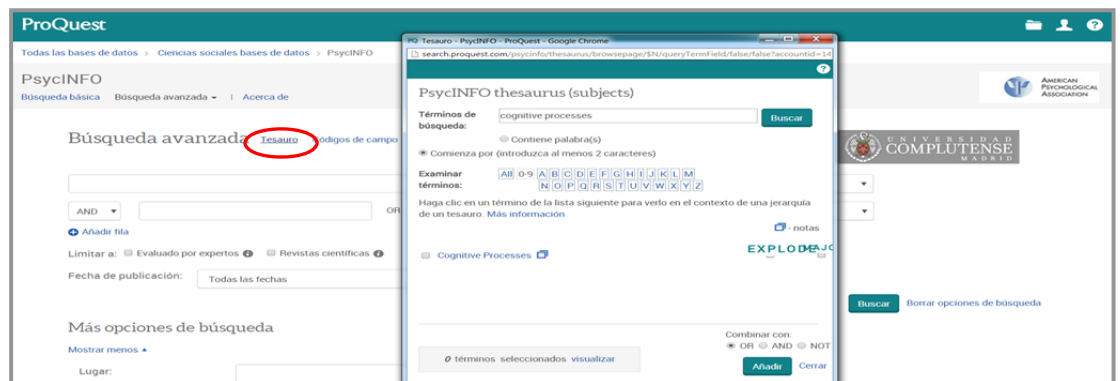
ProQuest

Todas las bases de datos > Ciencias sociales bases de datos > PsycINFO

PsycINFO

Búsqueda básica   Búsqueda avanzada ▾   |   Acerca de

AMERICAN PSYCHOLOGICAL ASSOCIATION

Búsqueda avanzada   Tesauro   Códigos de campo

UNIVERSIDAD COMPLUTENSE MADRID

AND ▾

OR

Añadir fila

Limitar a: Evaluado por expertos   Revistas científicas

Fecha de publicación: Todas las fechas

Buscar   Borrar opciones de búsqueda

Más opciones de búsqueda

Mostrar menos ▴

Lugar:

Tesauro - PsycINFO - ProQuest - Google Chrome

search.proquest.com/psycinfo/thesaurus/browsepage/$N/queryTermField/false/false?accountid=14

PsycINFO thesaurus (subjects)

Términos de búsqueda: cognitive processes   Buscar

Contiene palabra(s)

Comienza por (introduzca al menos 2 caracteres)

Examinar términos: All 0-9 A B C D E F G H I J K L M N O P Q R S T U V W X Y Z

Haga clic en un término de la lista siguiente para verlo en el contexto de una jerarquía de un tesauro. Más información

- notas

EXPLODE MAJOR

Cognitive Processes

Combinar con:
OR   AND   NOT

0 términos seleccionados visualizar

Añadir   Cerrar